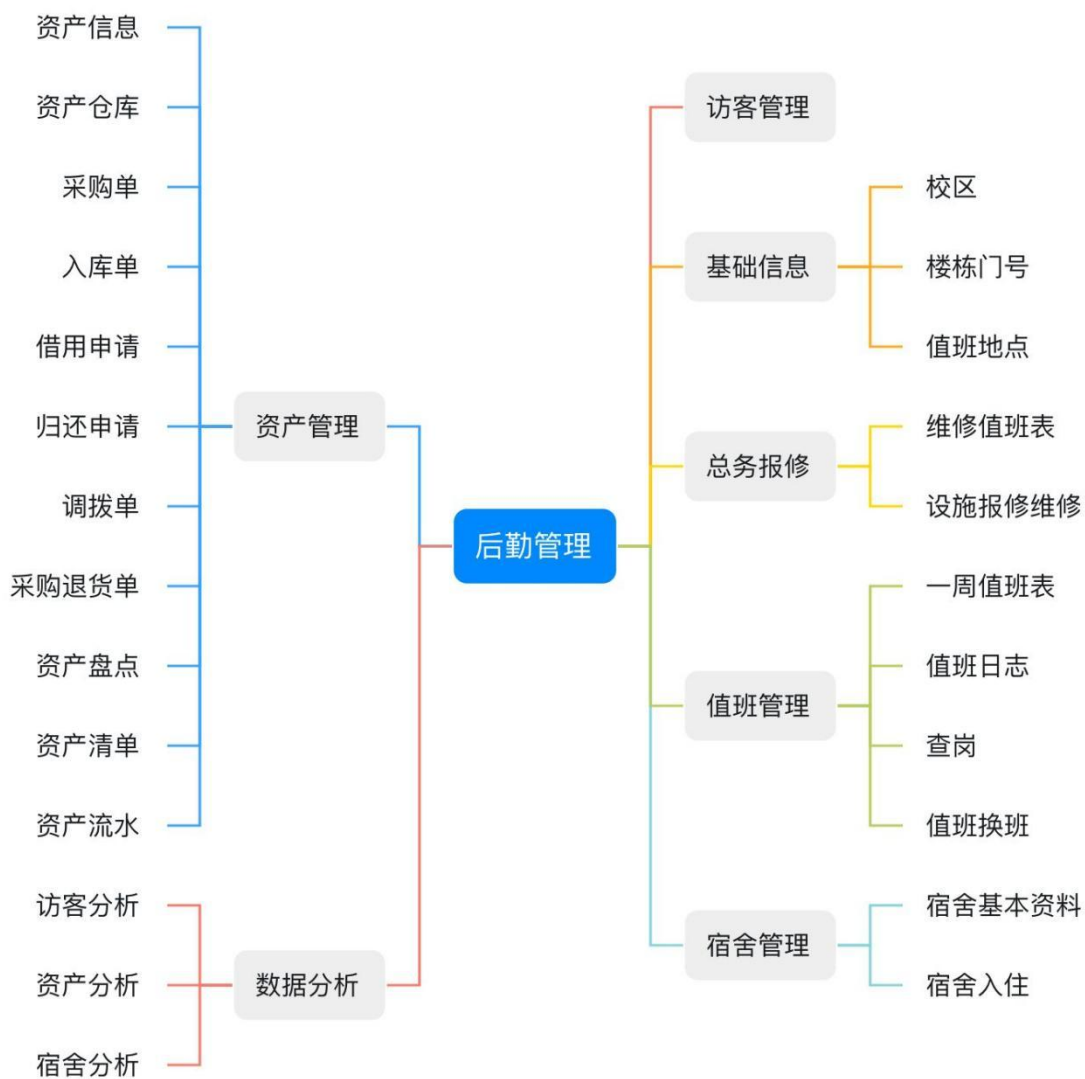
后勤管理

资产管理
资产信息
资产仓库
采购单
入库单
借用申请
归还申请
调拨单
采购退货单
资产盘点
资产清单
资产流水

数据分析
访客分析
资产分析
宿舍分析

访客管理

基础信息
校区
楼栋门号
值班地点

总务报修
维修值班表
设施报修维修

值班管理
一周值班表
值班日志
查岗
值班换班

宿舍管理
宿舍基本资料
宿舍入住